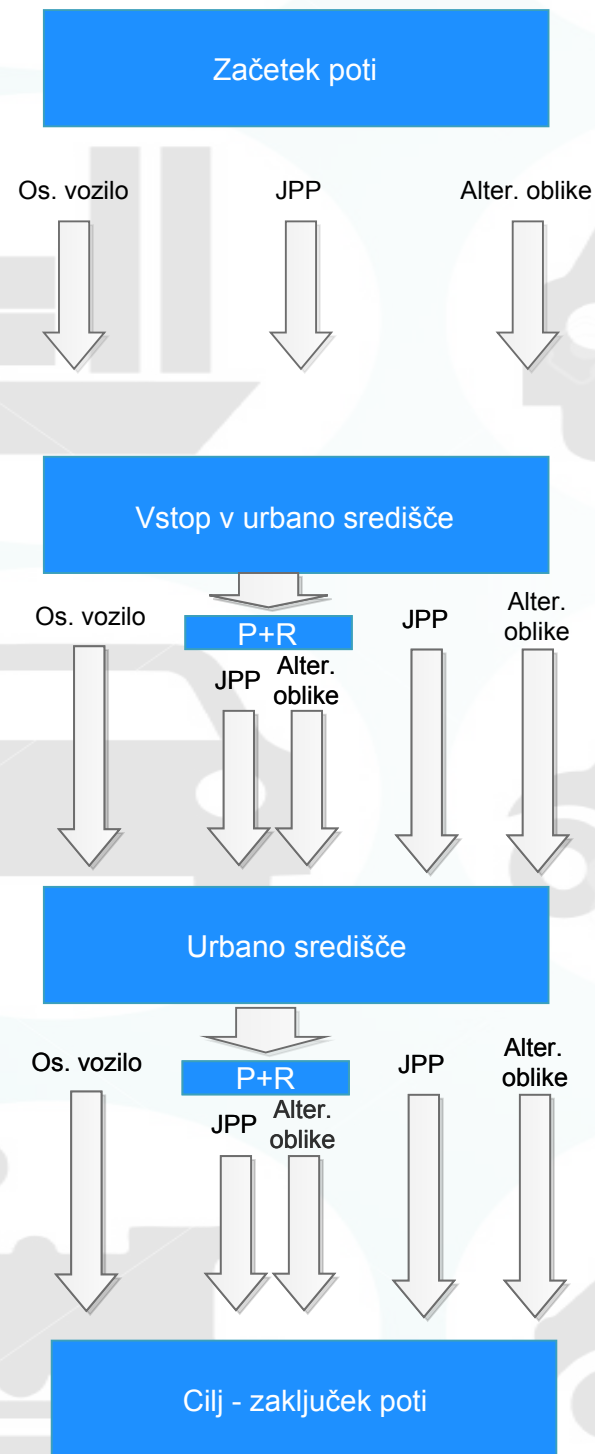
Začetek poti

Os. vozilo

JPP

Alter. oblike

Vstop v urbano središče

Os. vozilo

P+R

JPP

Alter. oblike

JPP

Alter. oblike

Urbano središče

Os. vozilo

P+R

JPP

Alter. oblike

JPP

Alter. oblike

Cilj - zaključek poti